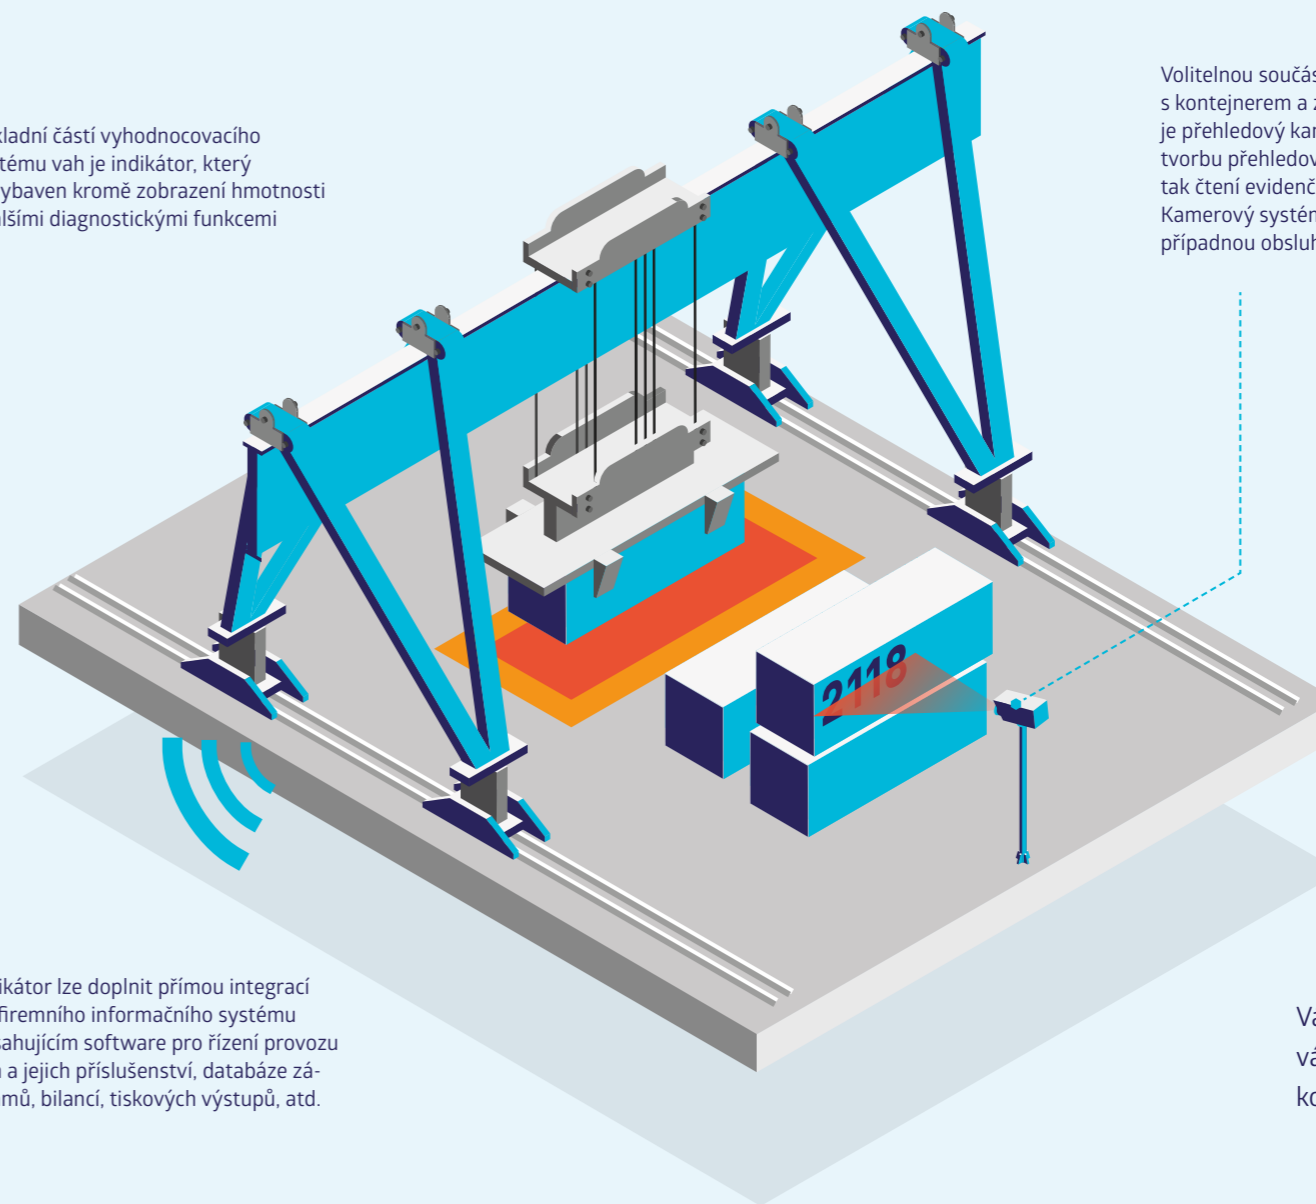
kladní částí vyhodnocovacího tému vah je indikátor, který ybaven kromě zobrazení hmotnosti lšími diagnostickými funkcemi

Volitelnou součás
s kontejnerem a z
je přehledový kam
tvorbu přehledov
tak čtení evidenč
Kamerový systém
případnou obsluh

2118

ikátor lze doplnit přímou integrací firemního informačního systému ahujícím software pro řízení provozu a jejich příslušenství, databáze zámů, bilancí, tiskových výstupů, atd.

Va
vá
ko